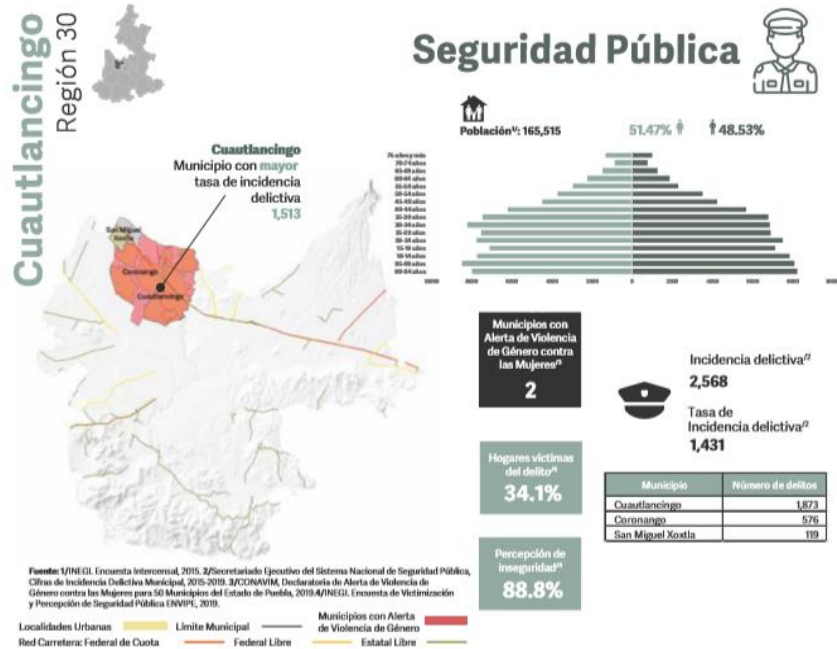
Cuautlancingo Región 30

Seguridad Pública

Población$^{1/}$: 165,515

51.47%

48.53%

Cuautlancingo
Municipio con mayor tasa de incidencia delictiva
1,513

San Miguel Xoxtla

Coronango

Cuautlancingo

Municipios con Alerta de Violencia de Género contra las Mujeres$^{/3}$
2

Incidencia delictiva$^{/2}$
2,568

Tasa de Incidencia delictiva$^{/2}$
1,431

Hogares víctimas del delito$^{/4}$
34.1%

| Municipio | Número de delitos |
|---|---|
| Cuautlancingo | 1,873 |
| Coronango | 576 |
| San Miguel Xoxtla | 119 |

Percepción de inseguridad$^{/4}$
88.8%

Fuente: 1/INEGI. Encuesta Intercensal, 2015. 2/Secretariado Ejecutivo del Sistema Nacional de Seguridad Pública, Cifras de Incidencia Delictiva Municipal, 2015-2019. 3/CONAVIM, Declaratoria de Alerta de Violencia de Género contra las Mujeres para 50 Municipios del Estado de Puebla, 2019.4/INEGI. Encuesta de Victimización y Percepción de Seguridad Pública ENVIPE, 2019.

Localidades Urbanas
Límite Municipal
Municipios con Alerta de Violencia de Género
Red Carretera: Federal de Cuota
Federal Libre
Estatal Libre